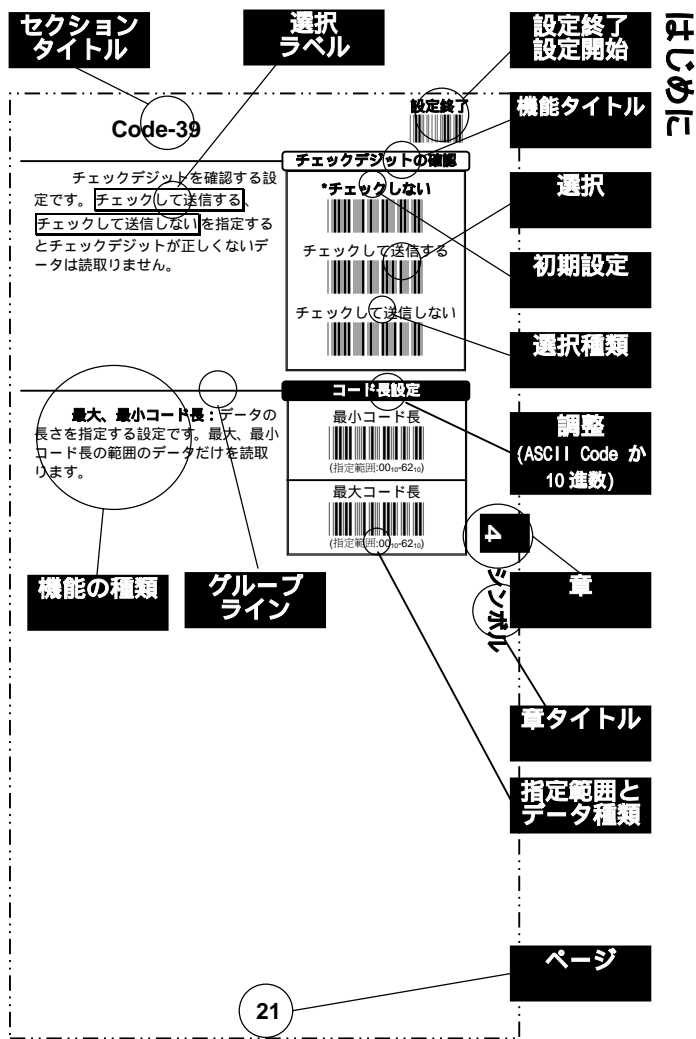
セクション
タイトル

選択
ラベル

設定終了
設定開始

はじめに

Code-39

設定終了

機能タイトル

チェックデジットの確認

チェックデジットを確認する設定です。チェックして送信する、チェックして送信しないを指定するとチェックデジットが正しくないデータは読取りません。

*チェックしない

選択

チェックして送信する

初期設定

チェックして送信しない

選択種類

コード長設定

最大、最小コード長：データの長さを指定する設定です。最大、最小コード長の範囲のデータだけを読取ります。

最小コード長

(指定範囲:$00_{10}$-$62_{10}$)

調整
(ASCII Code か 10 進数)

最大コード長

(指定範囲:$00_{10}$-$62_{10}$)

4

シンボル

機能の種類

グループ
ライン

章

章タイトル

指定範囲と
データ種類

ページ

21